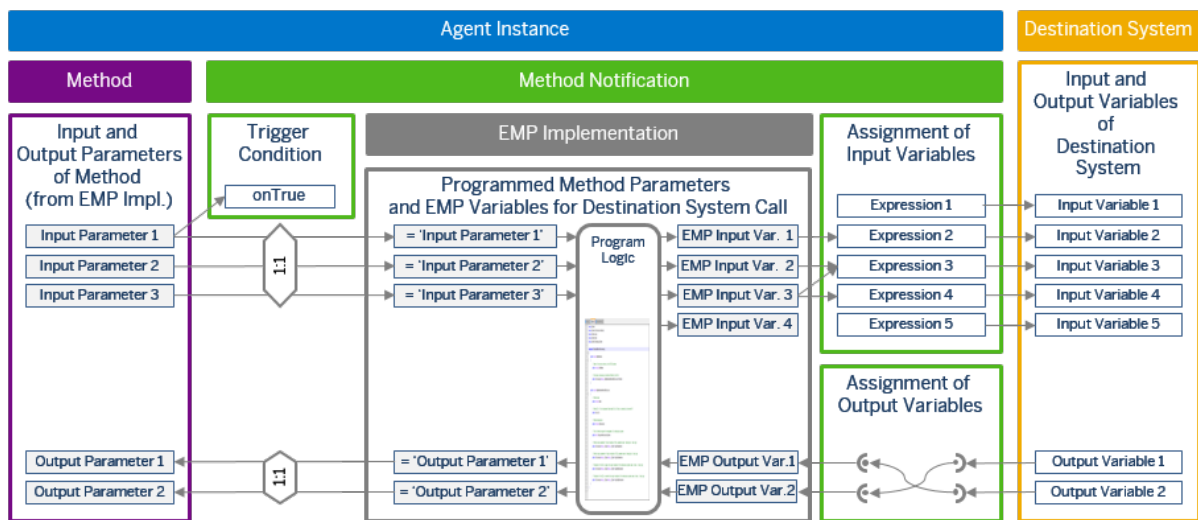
Agent Instance

Destination System

Method

Method Notification

Input and Output Parameters of Method (from EMP Impl.)

Input Parameter 1

Input Parameter 2

Input Parameter 3

Output Parameter 1

Output Parameter 2

Trigger Condition

onTrue

1:1

1:1

EMP Implementation

Programmed Method Parameters and EMP Variables for Destination System Call

= 'Input Parameter 1'

= 'Input Parameter 2'

= 'Input Parameter 3'

= 'Output Parameter 1'

= 'Output Parameter 2'

Program Logic

EMP Input Var. 1

EMP Input Var. 2

EMP Input Var. 3

EMP Input Var. 4

EMP Output Var.1

EMP Output Var.2

Assignment of Input Variables

Expression 1

Expression 2

Expression 3

Expression 4

Expression 5

Assignment of Output Variables

Input and Output Variables of Destination System

Input Variable 1

Input Variable 2

Input Variable 3

Input Variable 4

Input Variable 5

Output Variable 1

Output Variable 2